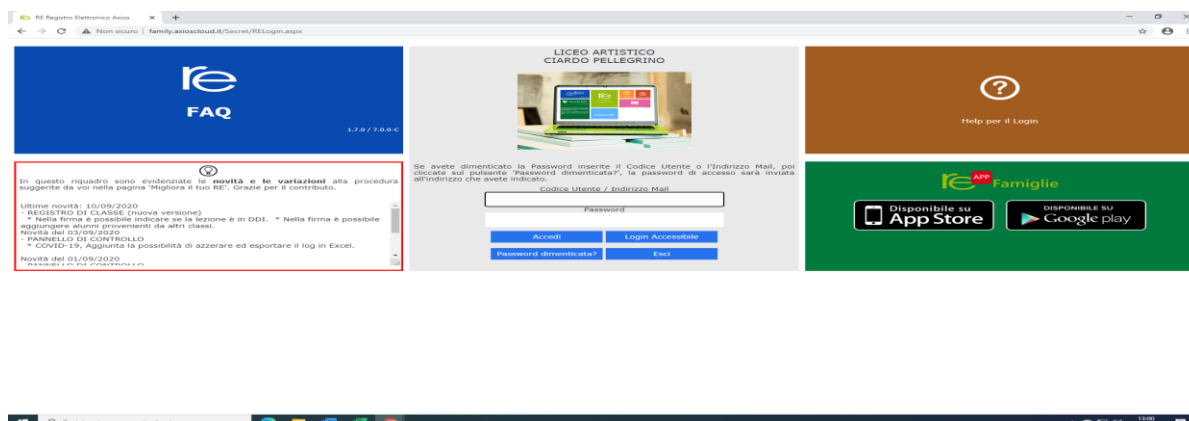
RE Registro Elettronico Axios × +

Non sicuro | family.axioscloud.it/Secret/RELogin.aspx

re
FAQ
1.7.0 / 7.0.0-C

LICEO ARTISTICO
CIARDO PELLEGRINO

?
Help per il Login

In questo riquadro sono evidenziate le **novità e le variazioni** alla procedura suggerite da voi nella pagina 'Migliora il tuo RE'. Grazie per il contributo.

Ultime novità: 10/09/2020
- REGISTRO DI CLASSE (nuova versione)
* Nella firma è possibile indicare se la lezione è in DDI. * Nella firma è possibile aggiungere alunni provenienti da altri classi.
Novità del 03/09/2020
- PANNELLO DI CONTROLLO
* COVID-19, Aggiunta la possibilità di azzerare ed esportare il log in Excel.

Novità del 01/09/2020
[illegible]

Se avete dimenticato la Password inserite il Codice Utente o l'Indirizzo Mail, poi cliccate sul pulsante 'Password dimenticata?', la password di accesso sarà inviata all'indirizzo che avete indicato.

Codice Utente / Indirizzo Mail

Password

Accedi
Login Accessibile
Password dimenticata?
Esci

re APP Famiglie

Disponibile su
App Store

DISPONIBILE SU
Google play

13:00